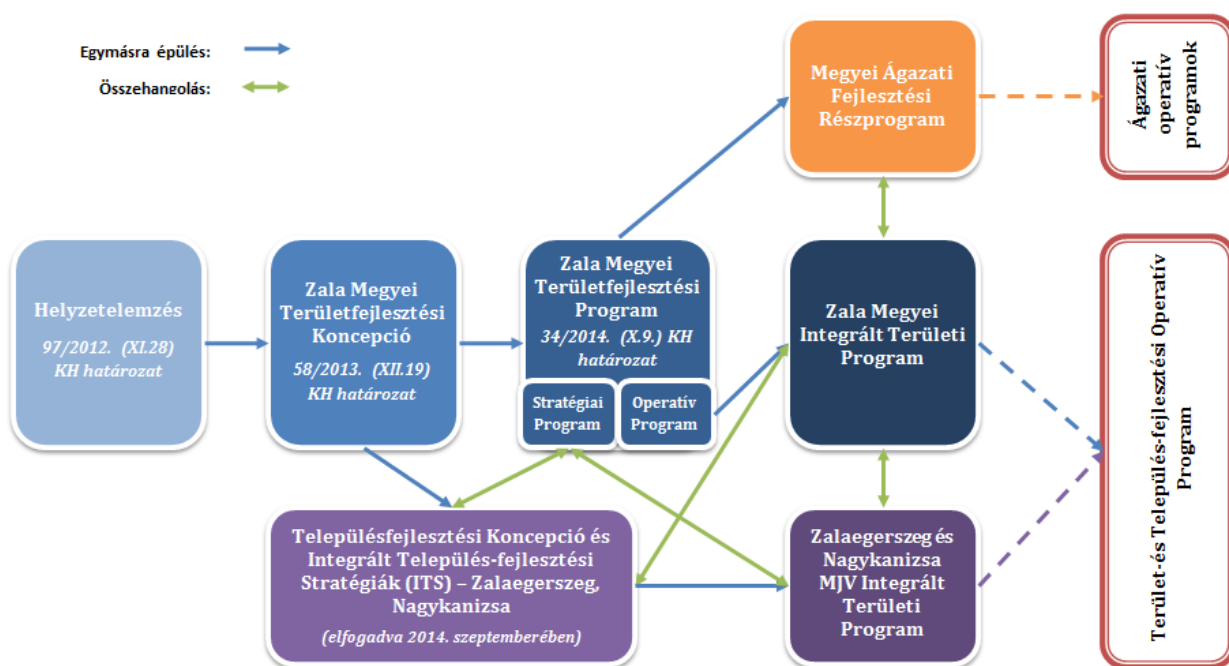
Egymásra épülés:

Összehangolás:

Megyei Ágazati Fejlesztési Részprogram

Ágazati operatív programok

Helyzetelemzés

97/2012. (XI.28) KH határozat

Zala Megyei Területfejlesztési Koncepció

58/2013. (XII.19) KH határozat

Zala Megyei Területfejlesztési Program

34/2014. (X.9.) KH határozat

Stratégiai Program

Operatív Program

Zala Megyei Integrált Területi Program

Terület-és Település-fejlesztési Operatív Program

Településfejlesztési Koncepció és Integrált Település-fejlesztési Stratégiák (ITS) – Zalaegerszeg, Nagykanizsa

(elfogadva 2014. szeptemberében)

Zalaegerszeg és Nagykanizsa MJV Integrált Területi Program